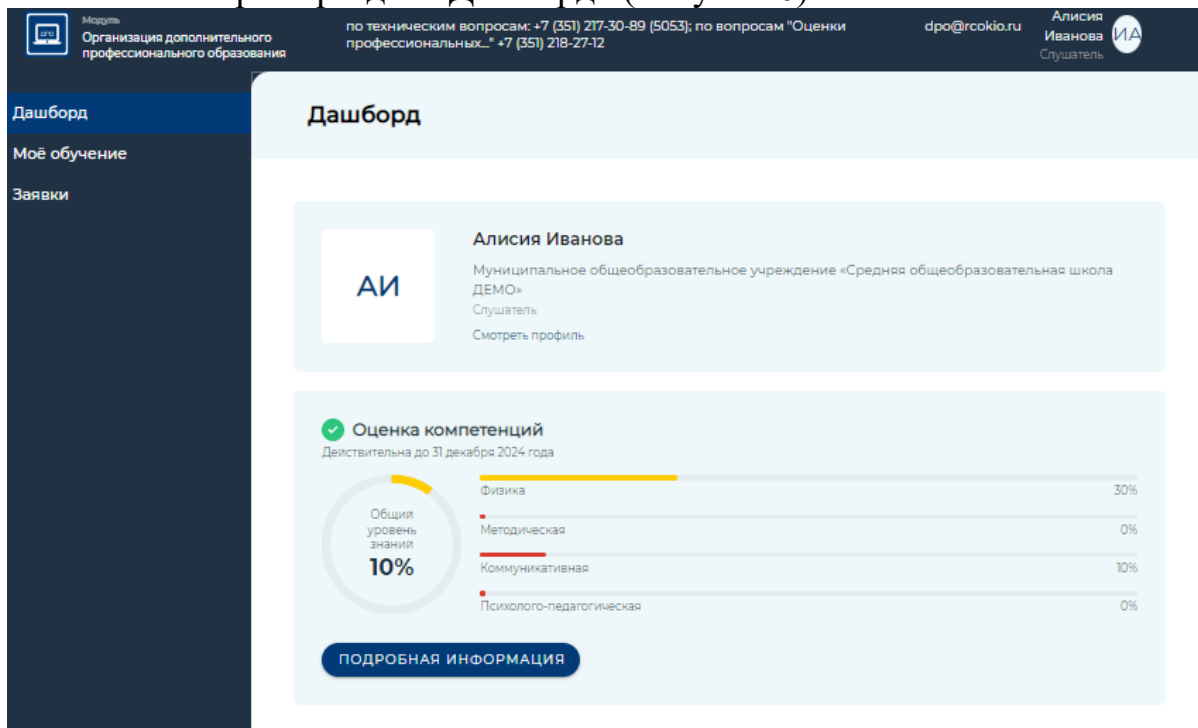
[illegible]

Модуль
Организация дополнительного профессионального образования

по техническим вопросам: +7 (351) 217-30-89 (5053); по вопросам "Оценки профессиональных..." +7 (351) 218-27-12

dpo@rcokio.ru

Алисия Иванова
Слушатель
ИА

Дашборд
Моё обучение
Заявки

Дашборд

АИ

Алисия Иванова

Муниципальное общеобразовательное учреждение «Средняя общеобразовательная школа ДЕМО»

Слушатель

Смотреть профиль

Оценка компетенций

Действительна до 31 декабря 2024 года

Общий уровень знаний
10%

Физика 30%

Методическая 0%

Коммуникативная 10%

Психолого-педагогическая 0%

ПОДРОБНАЯ ИНФОРМАЦИЯ